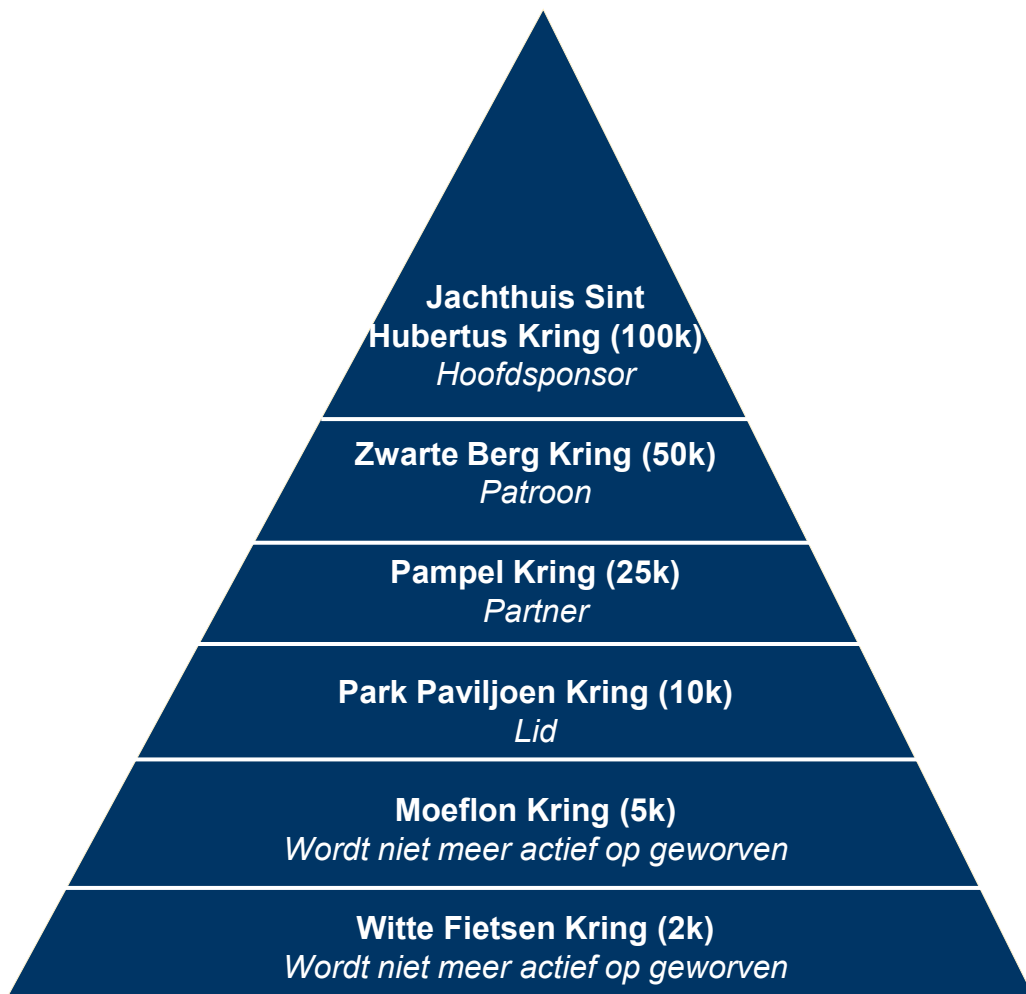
Jachthuis Sint Hubertus Kring (100k)
Hoofdsponsor

Zwarte Berg Kring (50k)
Patroon

Pampel Kring (25k)
Partner

Park Paviljoen Kring (10k)
Lid

Moeflon Kring (5k)
Wordt niet meer actief op geworven

Witte Fietsen Kring (2k)
Wordt niet meer actief op geworven